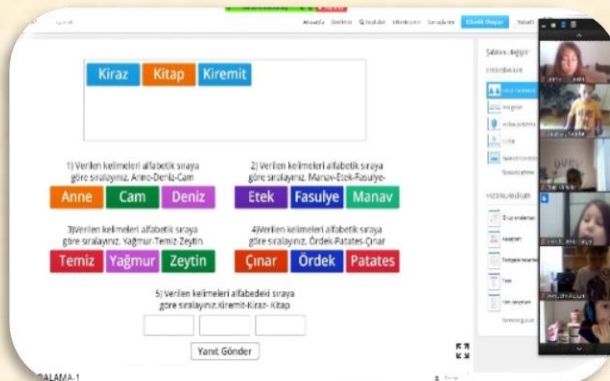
Kiraz Kitap Kiremit

1) Verilen kelimeleri alfabetik sıraya göre sıralayınız. Anne-Deniz-Cam

Anne Cam Deniz

2) Verilen kelimeleri alfabetik sıraya göre sıralayınız. Manav-Etek-Fasulye-

Etek Fasulye Manav

3)Verilen kelimeleri alfabetik sıraya göre sıralayınız. Yağmur-Temiz-Zeytin

Temiz Yağmur Zeytin

4)Verilen kelimeleri alfabetik sıraya göre sıralayınız. Ördek-Patates-Çınar

Çınar Ördek Patates

5) Verilen kelimeleri alfabedeki sıraya göre sıralayınız.Kiremit-Kiraz- Kitap

Yanıt Gönder

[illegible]ALAMA-1

Anasayfa Dersler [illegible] Etkinlikler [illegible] Etkinlik Oluştur

Şablonu değiştir